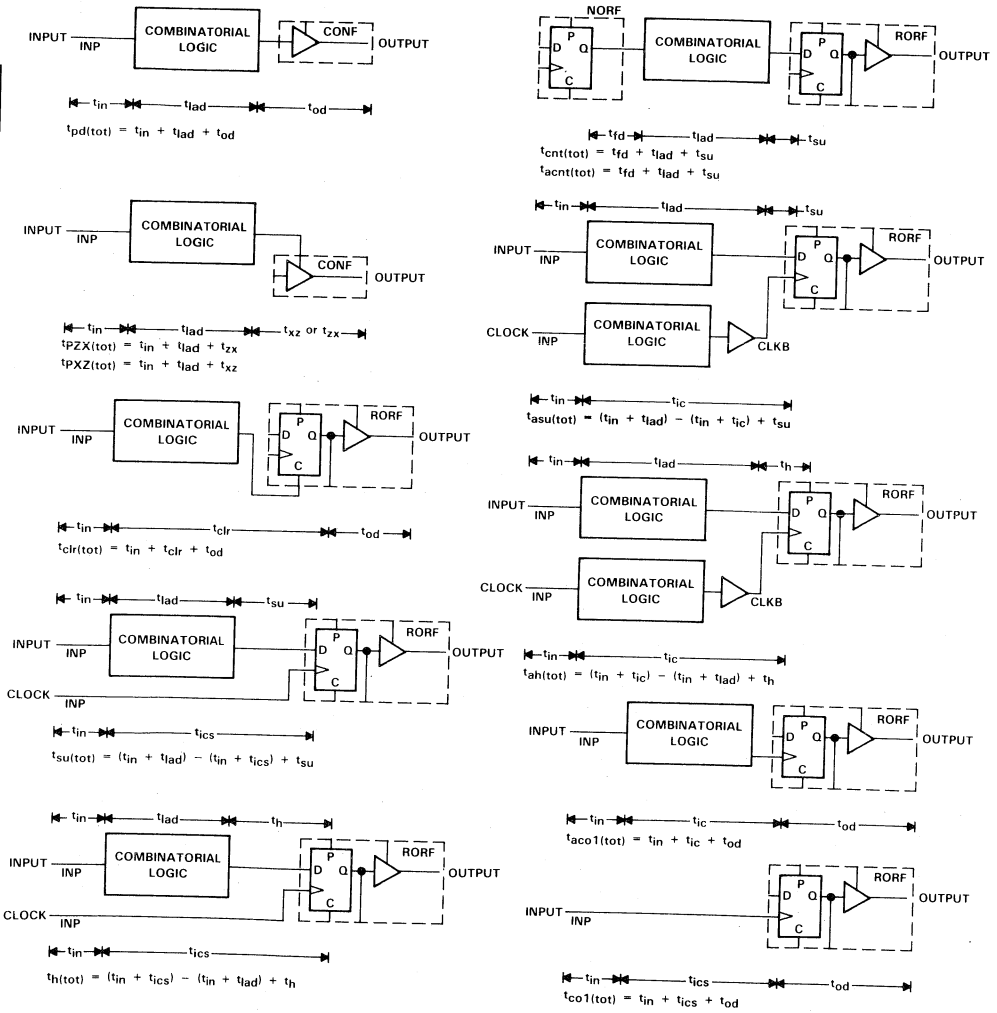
INPUT
INP
COMBINATORIAL LOGIC
CONF
OUTPUT

$t_{in}$ $t_{lad}$ $t_{od}$

$t_{pd(tot)} = t_{in} + t_{lad} + t_{od}$

INPUT
INP
COMBINATORIAL LOGIC
CONF
OUTPUT

$t_{in}$ $t_{lad}$ $t_{xz}$ or $t_{zx}$

$t_{PZX(tot)} = t_{in} + t_{lad} + t_{zx}$

$t_{PXZ(tot)} = t_{in} + t_{lad} + t_{xz}$

INPUT
INP
COMBINATORIAL LOGIC
P
D
Q
RORF
OUTPUT

$t_{in}$ $t_{clr}$ $t_{od}$

$t_{clr(tot)} = t_{in} + t_{clr} + t_{od}$

$t_{in}$ $t_{lad}$ $t_{su}$

INPUT
INP
COMBINATORIAL LOGIC
P
D
Q
C
RORF
OUTPUT
CLOCK
INP

$t_{in}$ $t_{ics}$

$t_{su(tot)} = (t_{in} + t_{lad}) - (t_{in} + t_{ics}) + t_{su}$

$t_{in}$ $t_{lad}$ $t_h$

INPUT
INP
COMBINATORIAL LOGIC
P
D
Q
C
RORF
OUTPUT
CLOCK
INP

$t_{in}$ $t_{ics}$

$t_{h(tot)} = (t_{in} + t_{ics}) - (t_{in} + t_{lad}) + t_h$

NORF
D
P
Q
C
COMBINATORIAL LOGIC
P
D
Q
C
RORF
OUTPUT

$t_{fd}$ $t_{lad}$ $t_{su}$

$t_{cnt(tot)} = t_{fd} + t_{lad} + t_{su}$

$t_{acnt(tot)} = t_{fd} + t_{lad} + t_{su}$

$t_{in}$ $t_{lad}$ $t_{su}$

INPUT
INP
COMBINATORIAL LOGIC
P
D
Q
C
RORF
OUTPUT
CLOCK
INP
COMBINATORIAL LOGIC
CLKB

$t_{in}$ $t_{ic}$

$t_{asu(tot)} = (t_{in} + t_{lad}) - (t_{in} + t_{ic}) + t_{su}$

$t_{in}$ $t_{lad}$ $t_h$

INPUT
INP
COMBINATORIAL LOGIC
P
D
Q
C
RORF
OUTPUT
CLOCK
INP
COMBINATORIAL LOGIC
CLKB

$t_{in}$ $t_{ic}$

$t_{ah(tot)} = (t_{in} + t_{ic}) - (t_{in} + t_{lad}) + t_h$

INPUT
INP
COMBINATORIAL LOGIC
P
D
Q
C
RORF
OUTPUT

$t_{in}$ $t_{ic}$ $t_{od}$

$t_{aco1(tot)} = t_{in} + t_{ic} + t_{od}$

INPUT
INP
P
D
Q
C
RORF
OUTPUT

$t_{in}$ $t_{ics}$ $t_{od}$

$t_{co1(tot)} = t_{in} + t_{ics} + t_{od}$